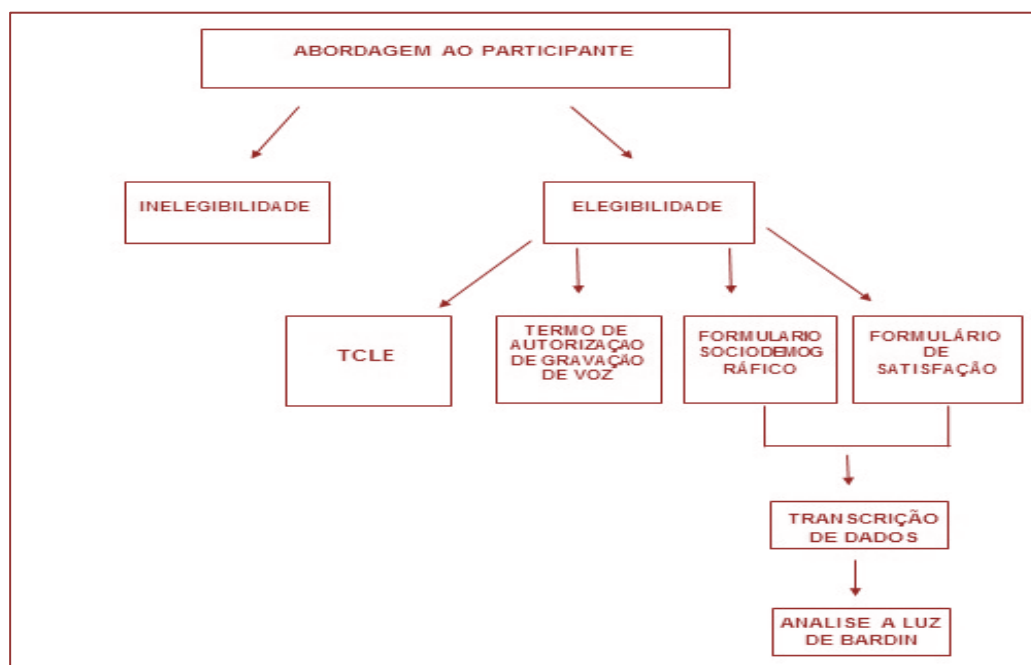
ABORDAGEM AO PARTICIPANTE

INELEGIBILIDADE

ELEGIBILIDADE

TCLE

TERMO DE AUTORIZAÇÃO DE GRAVAÇÃO DE VOZ

FORMULARIO SOCIODEMOG RÁFICO

FORMULÁRIO DE SATISFAÇÃO

TRANSCRIÇÃO DE DADOS

ANALISE A LUZ DE BARDIN